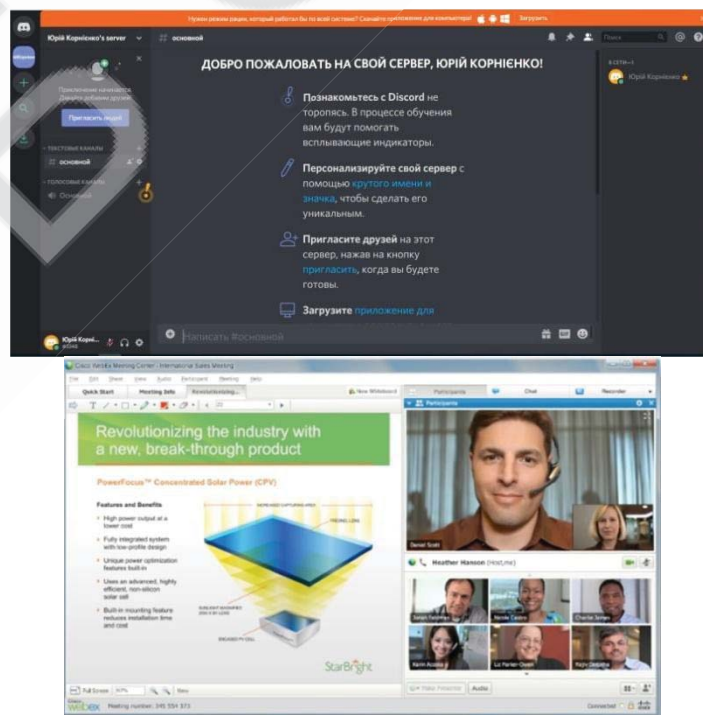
Нужен режим рации, который работал бы во всей системе? Скачайте приложение для компьютера! Загрузить

Юрій Корнієнко's server

основной

ДОБРО ПОЖАЛОВАТЬ НА СВОЙ СЕРВЕР, ЮРІЙ КОРНІЄНКО!

Познакомьтесь с Discord не торопясь. В процессе обучения вам будут помогать всплывающие индикаторы.

Персонализируйте свой сервер с помощью крутого имени и значка, чтобы сделать его уникальным.

Пригласите друзей на этот сервер, нажав на кнопку пригласить, когда вы будете готовы.

Загрузите приложение для

Пригласить людей

ТЕКСТОВЫЕ КАНАЛЫ

основной

ГОЛОСОВЫЕ КАНАЛЫ

Основной

Юрій Корні...

Написать #основной

В СЕТИ—1

Юрій Корнієнко

Поиск

Cisco WebEx Meeting Center - International Sales Meeting

Quick Start

Meeting Info

Revolutionizing...

New Whiteboard

Participants

Chat

Recorder

Revolutionizing the industry with a new, break-through product

PowerFocus™ Concentrated Solar Power (CPV)

Features and Benefits

High power output at a lower cost

Fully integrated system with low-profile design

Unique power optimization features built-in

Uses an advanced, highly efficient, non-silicon solar cell

Built-in mounting feature reduces installation time and cost

StarBright

Daniel Scott

Heather Hanson (Host, me)

Full Screen

Audio

webex

Meeting number: 245 554 373

Connected